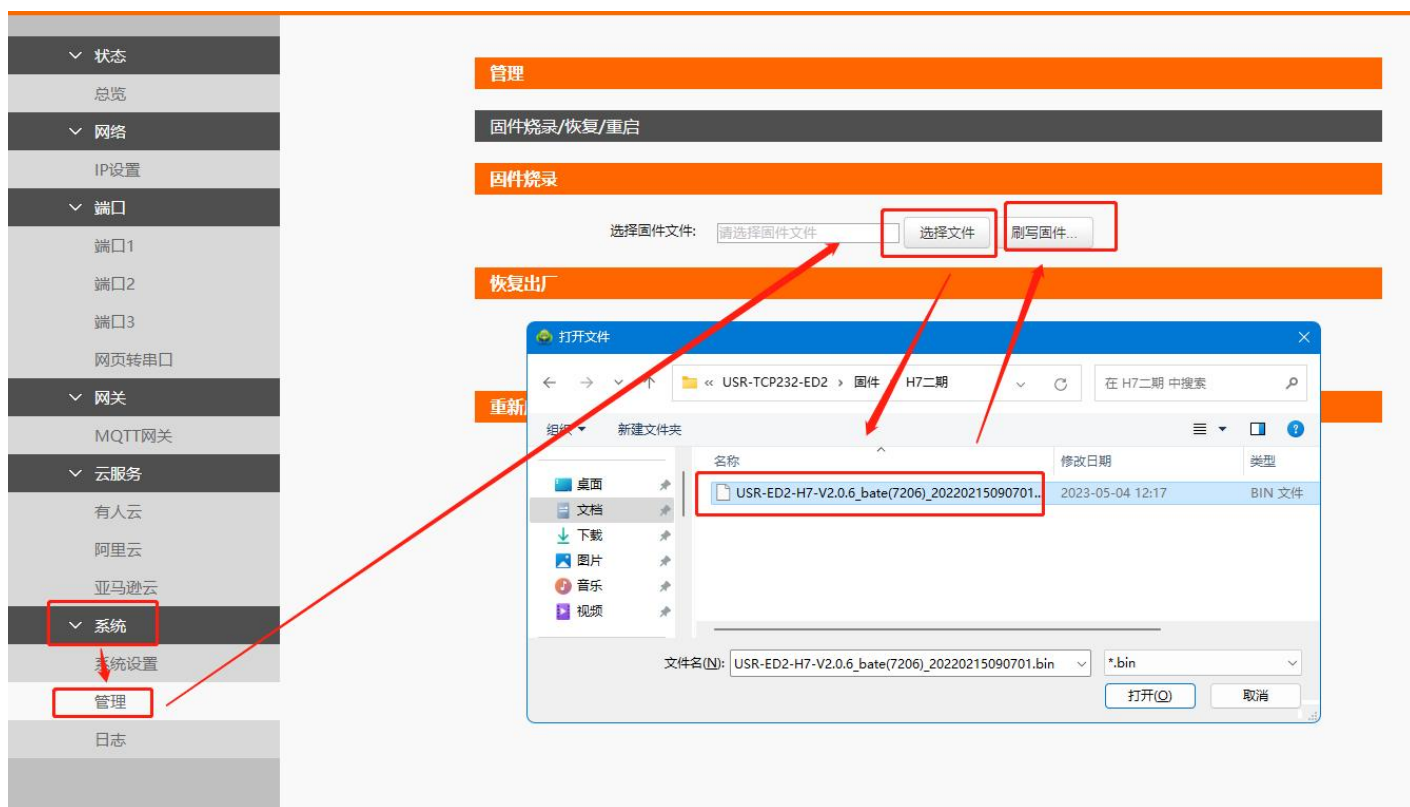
状态
总览
网络
IP设置
端口
端口1
端口2
端口3
网页转串口
网关
MQTT网关
云服务
有人云
阿里云
亚马逊云
系统
系统设置
管理
日志

管理

固件烧录/恢复/重启

固件烧录

选择固件文件: 请选择固件文件 选择文件 刷写固件...

恢复出厂

重新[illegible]

打开文件

« USR-TCP232-ED2 › 固件 › H7二期

在 H7二期 中搜索

组织 ▾ 新建文件夹

| 名称 | 修改日期 | 类型 |
|---|---|---|
| USR-ED2-H7-V2.0.6_bate(7206)_20220215090701... | 2023-05-04 12:17 | BIN 文件 |

桌面
文档
下载
图片
音乐
视频

文件名(N): USR-ED2-H7-V2.0.6_bate(7206)_20220215090701.bin
*.bin
打开(O)
取消